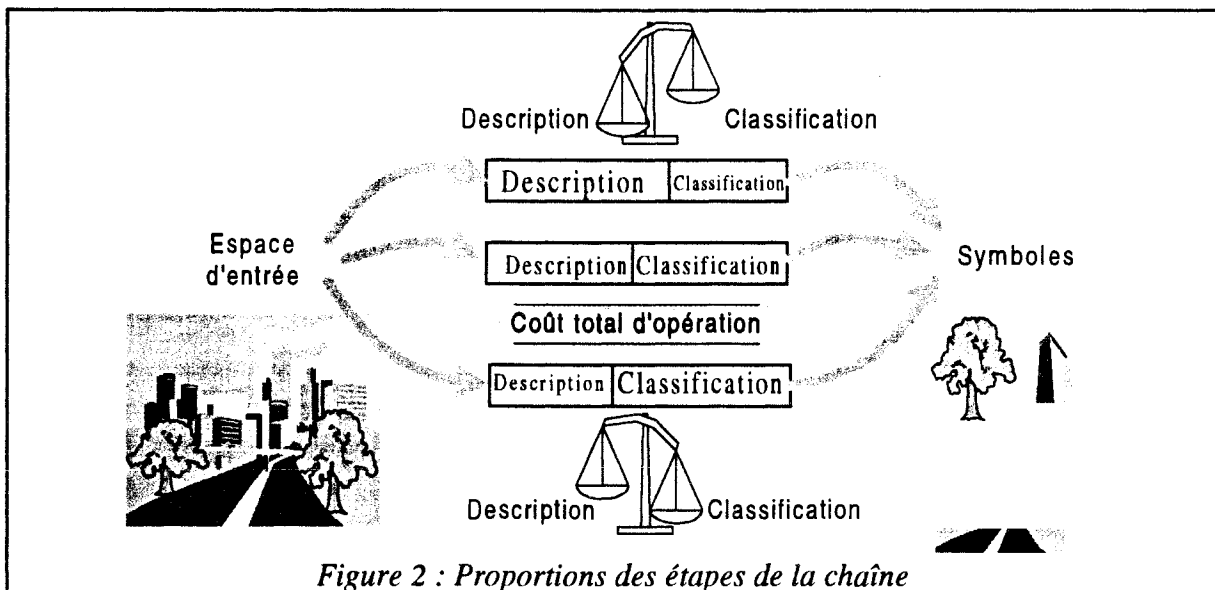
Description Classification

Description | Classification

Espace d'entrée

Description | Classification

Symboles

Coût total d'opération

Description | Classification

Description Classification

*Figure 2 : Proportions des étapes de la chaîne*